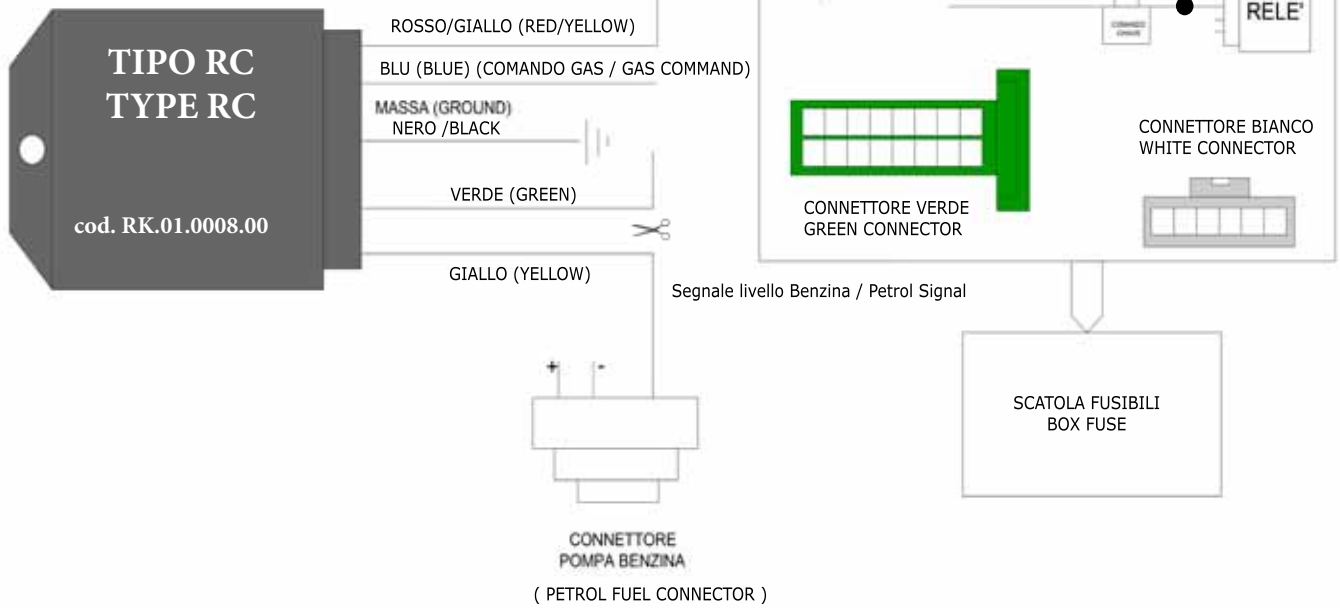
TIPO RC
TYPE RC

cod. RK.01.0008.00

ROSSO/GIALLO (RED/YELLOW)

BLU (BLUE) (COMANDO GAS / GAS COMMAND)

MASSA (GROUND)
NERO /BLACK

VERDE (GREEN)

GIALLO (YELLOW)

Segnale livello Benzina / Petrol Signal

+ -

CONNETTORE
POMPA BENZINA

( PETROL FUEL CONNECTOR )

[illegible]

RELE'

CONNETTORE BIANCO
WHITE CONNECTOR

CONNETTORE VERDE
GREEN CONNECTOR

SCATOLA FUSIBILI
BOX FUSE